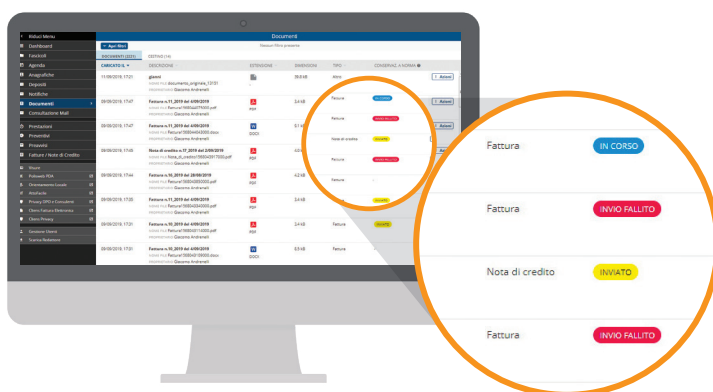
Riduci Menu
Dashboard
Fascicoli
Agenda
Anagrafiche
Depositi
Notifiche
Documenti
Consultazione Mail
Prestazioni
Preventivi
Proventi
Fatture / Note di Credito

Documenti
Nessun filtro presente
Apri filtri
DOCUMENTI (2251)
CESTINO (14)

| CARICATO IL | DESCRIZIONE | ESTENSIONE | DIMENSIONE | TIPO | CONSERVAZ. A NORMA |
|---|---|---|---|---|---|
| 11/06/2019, 17:01 | giiomi | | 39.6 kB | Altro | Azioni |
| 09/08/2019, 17:47 | Fattura n.11_2019 del 4/09/2019 | PDF | 2.4 kB | Fattura | IN CORSO |
| 09/08/2019, 17:47 | Fattura n.11_2019 del 4/09/2019 | DOCX | 57.4 kB | Fattura | INVIO FALLITO |
| 09/08/2019, 17:49 | Nota di credito n.17_2019 del 2/09/2019 | PDF | | Nota di credito | INVIATO |
| 09/08/2019, 17:44 | Fattura n.10_2019 del 28/08/2019 | PDF | 4.2 kB | Fattura | INVIO FALLITO |
| 09/08/2019, 17:30 | Fattura n.11_2019 del 4/09/2019 | PDF | 2.4 kB | Fattura | INVIATO |
| 09/08/2019, 17:31 | Fattura n.10_2019 del 4/09/2019 | PDF | 2.4 kB | Fattura | INVIATO |
| 09/08/2019, 17:31 | Fattura n.10_2019 del 4/09/2019 | DOCX | 0.9 kB | Fattura | |

| | |
|---|---|
| Fattura | IN CORSO |
| Fattura | INVIO FALLITO |
| Nota di credito | INVIATO |
| Fattura | INVIO FALLITO |